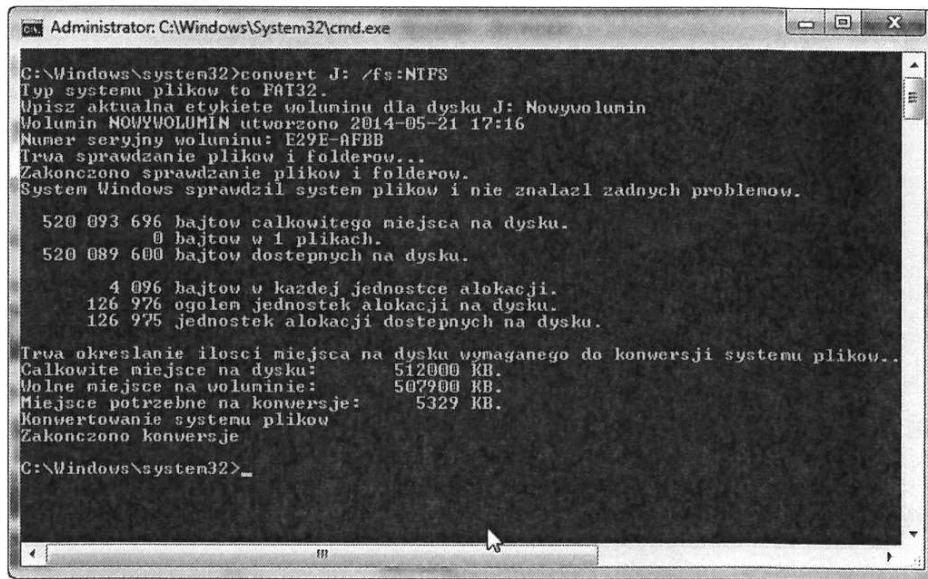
Administrator: C:\Windows\System32\cmd.exe

C:\Windows\system32>convert J: /fs:NTFS
Typ systemu plikow to FAT32.
Wpisz aktualna etykiete woluminu dla dysku J: Nowywolumin
Wolumin NOWYWOLUMIN utworzono 2014-05-21 17:16
Numer seryjny woluminu: E29E-AFBB
Trwa sprawdzanie plikow i folderow...
Zakonczono sprawdzanie plikow i folderow.
System Windows sprawdzil system plikow i nie znalazl zadnych problemow.

520 093 696 bajtow calkowitego miejsca na dysku.
0 bajtow w 1 plikach.
520 089 600 bajtow dostepnych na dysku.

4 096 bajtow w kazdej jednostce alokacji.
126 976 ogolem jednostek alokacji na dysku.
126 975 jednostek alokacji dostepnych na dysku.

Trwa okreslanie ilosci miejsca na dysku wymaganego do konwersji systemu plikow..
Calkowite miejsce na dysku: 512000 KB.
Wolne miejsce na woluminie: 507900 KB.
Miejsce potrzebne na konwersje: 5329 KB.
Konwertowanie systemu plikow
Zakonczono konwersje

C:\Windows\system32>_